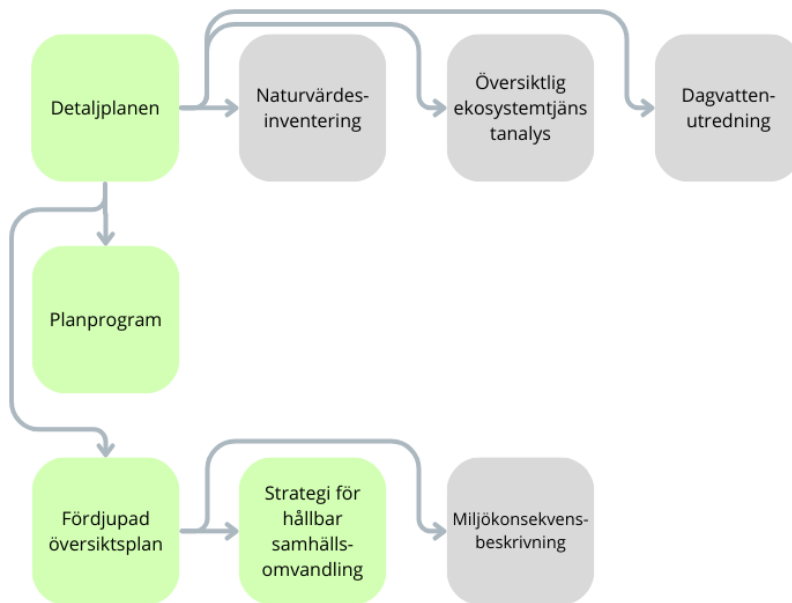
Detaljplanen

Naturvärdes-inventering

Översiktlig ekosystemtjäns tanalys

Dagvatten-utredning

Planprogram

Fördjupad översiktsplan

Strategi för hållbar samhälls-omvandling

Miljökonsekvens-beskrivning